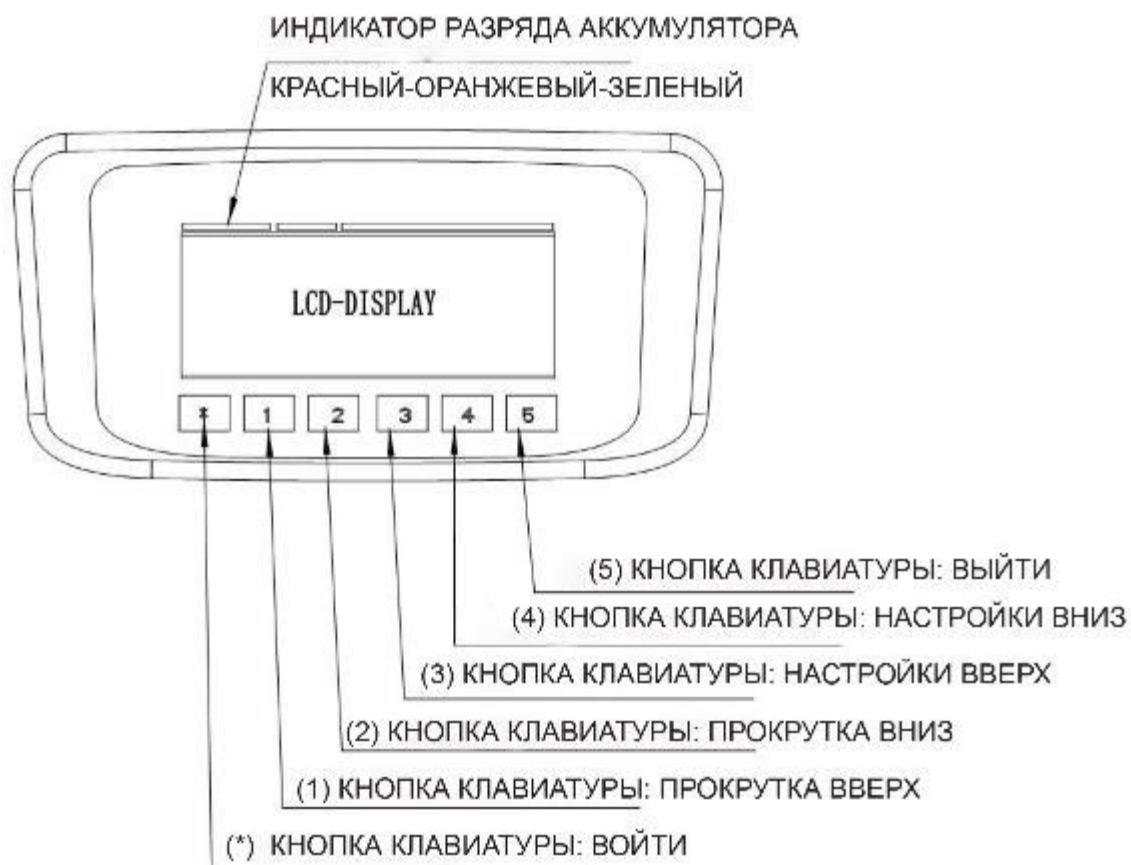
ИНДИКАТОР РАЗРЯДА АККУМУЛЯТОРА

КРАСНЫЙ-ОРАНЖЕВЫЙ-ЗЕЛЕНЫЙ

LCD-DISPLAY

* 1 2 3 4 5

(5) КНОПКА КЛАВИАТУРЫ: ВЫЙТИ

(4) КНОПКА КЛАВИАТУРЫ: НАСТРОЙКИ ВНИЗ

(3) КНОПКА КЛАВИАТУРЫ: НАСТРОЙКИ ВВЕРХ

(2) КНОПКА КЛАВИАТУРЫ: ПРОКРУТКА ВНИЗ

(1) КНОПКА КЛАВИАТУРЫ: ПРОКРУТКА ВВЕРХ

(*) КНОПКА КЛАВИАТУРЫ: ВОЙТИ